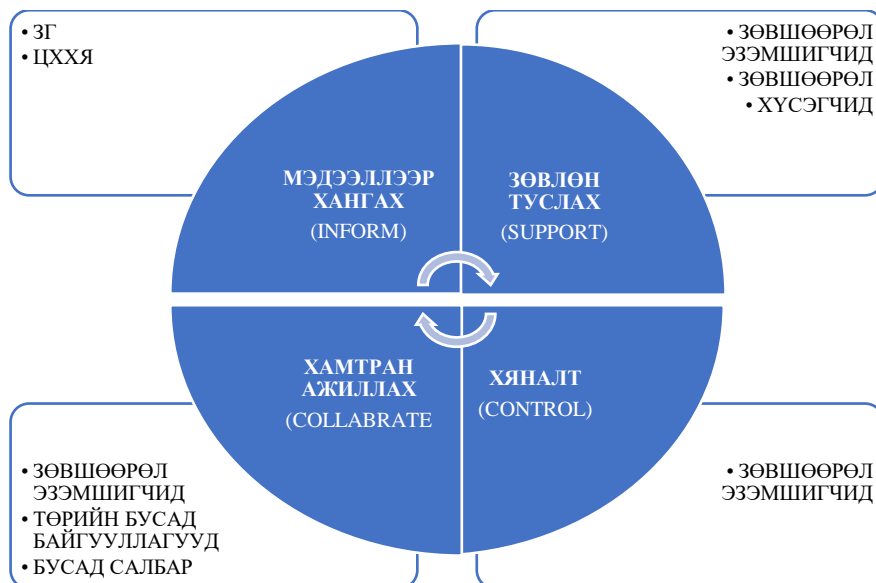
• ЗГ
• ЦХХЯ

• ЗӨВШӨӨРӨЛ ЭЗЭМШИГЧИД
• ЗӨВШӨӨРӨЛ
• ХҮСЭГЧИД

МЭДЭЭЛЛЭЭР ХАНГАХ
(INFORM)

ЗӨВЛӨН ТУСЛАХ
(SUPPORT)

ХАМТРАН АЖИЛЛАХ
(COLLABRATE

ХЯНАЛТ
(CONTROL)

• ЗӨВШӨӨРӨЛ ЭЗЭМШИГЧИД
• ТӨРИЙН БУСАД БАЙГУУЛЛАГУУД
• БУСАД САЛБАР

• ЗӨВШӨӨРӨЛ ЭЗЭМШИГЧИД